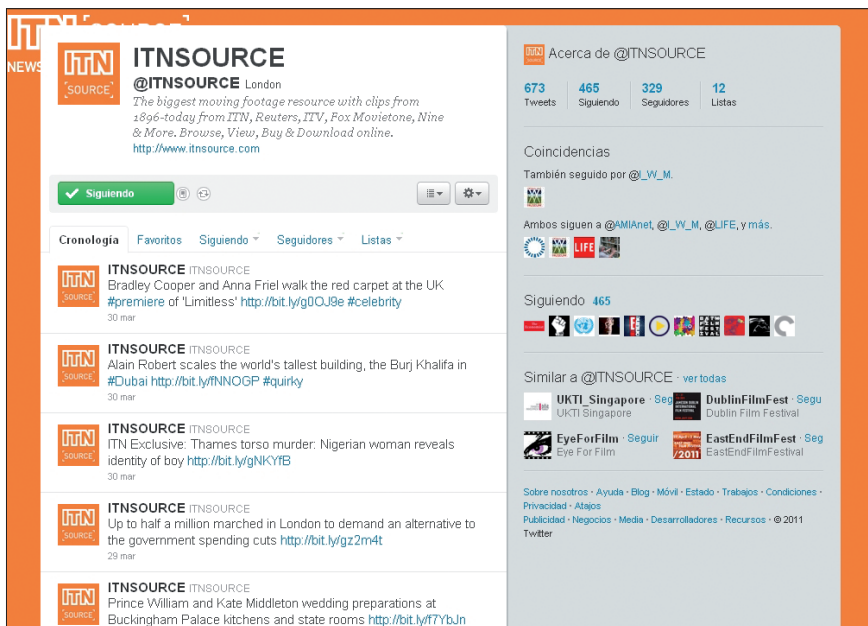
ITN SOURCE
NEWS

ITN SOURCE

ITNSOURCE
@ITNSOURCE London
The biggest moving footage resource with clips from 1896-today from ITN, Reuters, ITV, Fox Movietone, Nine & More. Browse, View, Buy & Download online.
http://www.itnsource.com

Siguiendo

Cronología Favoritos Siguiendo Seguidores Listas

ITN SOURCE
ITNSOURCE ITNSOURCE
Bradley Cooper and Anna Friel walk the red carpet at the UK #premiere of 'Limitless' http://bit.ly/g0OJ9e #celebrity
30 mar

ITN SOURCE
ITNSOURCE ITNSOURCE
Alain Robert scales the world's tallest building, the Burj Khalifa in #Dubai http://bit.ly/fNNOGP #quirky
30 mar

ITN SOURCE
ITNSOURCE ITNSOURCE
ITN Exclusive: Thames torso murder: Nigerian woman reveals identity of boy http://bit.ly/gNKYfB
30 mar

ITN SOURCE
ITNSOURCE ITNSOURCE
Up to half a million marched in London to demand an alternative to the government spending cuts http://bit.ly/gz2m4t
29 mar

ITN SOURCE
ITNSOURCE ITNSOURCE
Prince William and Kate Middleton wedding preparations at Buckingham Palace kitchens and state rooms http://bit.ly/f7YbJn

Acerca de @ITNSOURCE

673 Tweets
465 Siguiendo
329 Seguidores
12 Listas

Coincidencias
También seguido por @I_W_M.
Ambos siguen a @AMIAnet, @I_W_M, @LIFE, y más.
LIFE

Siguiendo 465

Similar a @ITNSOURCE · ver todas
UKTI_Singapore Segu
UKTI Singapore
DublinFilmFest Segu
Dublin Film Festival
EyeForFilm Seguir
Eye For Film
EastEndFilmFest Seg
EastEndFilmFestival
2011

Sobre nosotros · Ayuda · Blog · Móvil · Estado · Trabajos · Condiciones · Privacidad · Atajos
Publicidad · Negocios · Media · Desarrolladores · Recursos · © 2011 Twitter